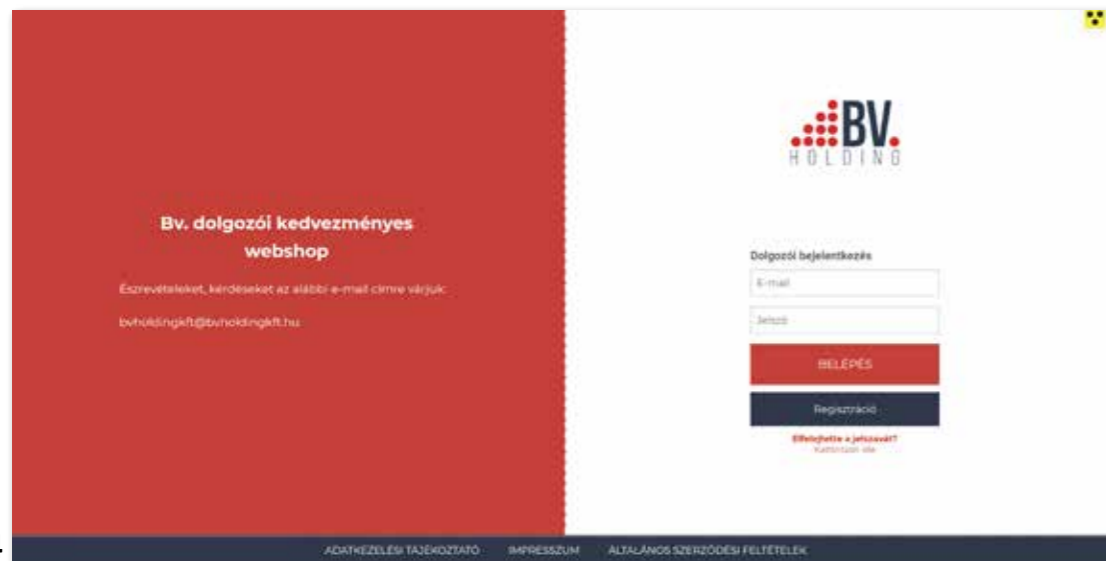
Bv. dolgozói kedvezményes webshop

Észrevételeket, kérdéseket az alábbi e-mail címre várjuk:

bvholdingkft@bvholdingkft.hu

BV.
HOLDING

Dolgozói bejelentkezés

E-mail

Jelszó

BELÉPÉS

Regisztráció

Elfelejtette a jelszavát?
Kattintson ide

ADATKEZELÉSI TÁJÉKOZTATÓ IMPRESSZUM ÁLTALÁNOS SZERZŐDÉSI FELTÉTELEK